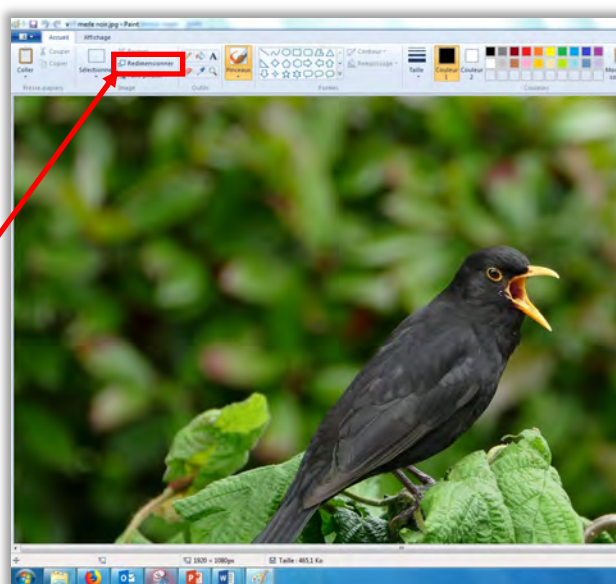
merle noir.jpg - Paint

Accueil
Affichage

Coller
Couper
Copier
Presse-papiers

Sélectionner
Rogner
Redimensionner
Image

Outils

Pinceaux

Contour
Remplissage
Formes

Taille

Couleur 1
Couleur 2

Couleurs

1920 × 1080px
Taille : 465,1 Ko